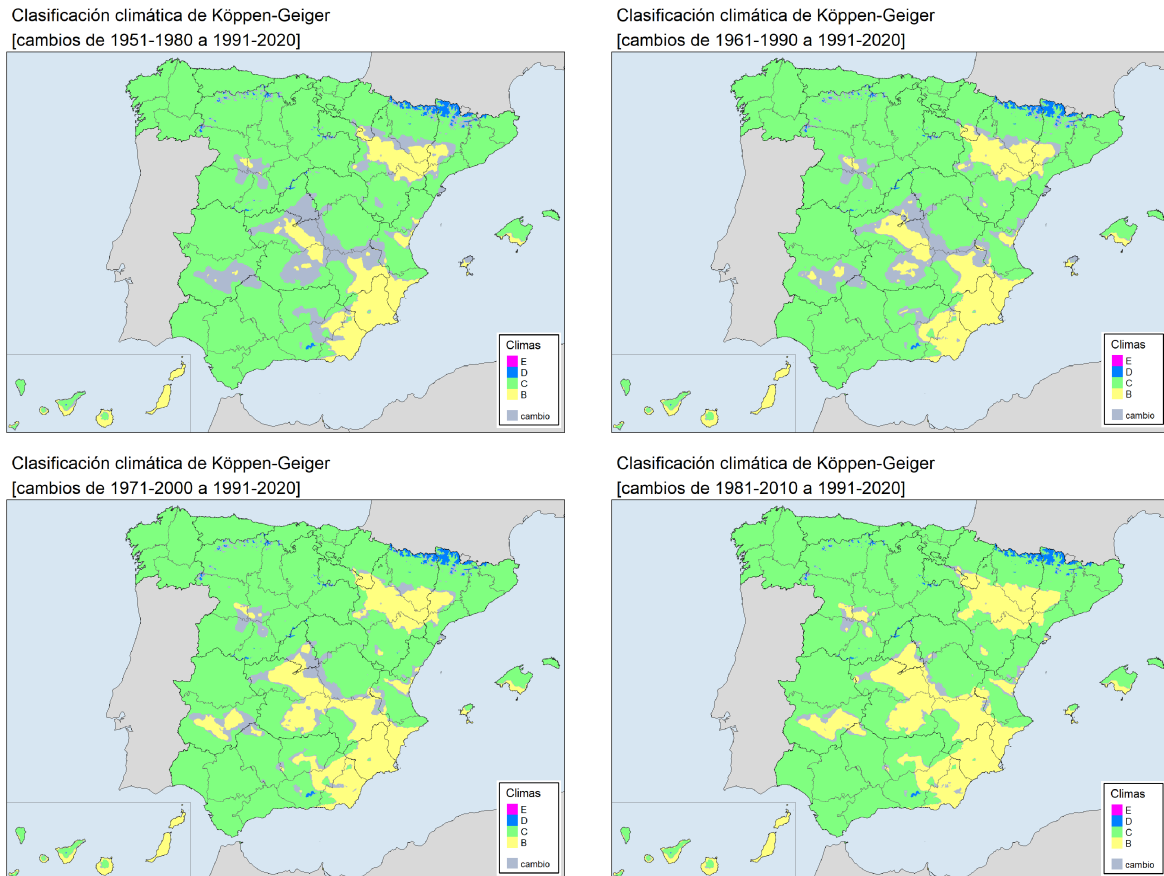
Clasificación climática de Köppen-Geiger
[cambios de 1951-1980 a 1991-2020]

Climas
E
D
C
B
cambio

Clasificación climática de Köppen-Geiger
[cambios de 1961-1990 a 1991-2020]

Climas
E
D
C
B
cambio

Clasificación climática de Köppen-Geiger
[cambios de 1971-2000 a 1991-2020]

Climas
E
D
C
B
cambio

Clasificación climática de Köppen-Geiger
[cambios de 1981-2010 a 1991-2020]

Climas
E
D
C
B
cambio